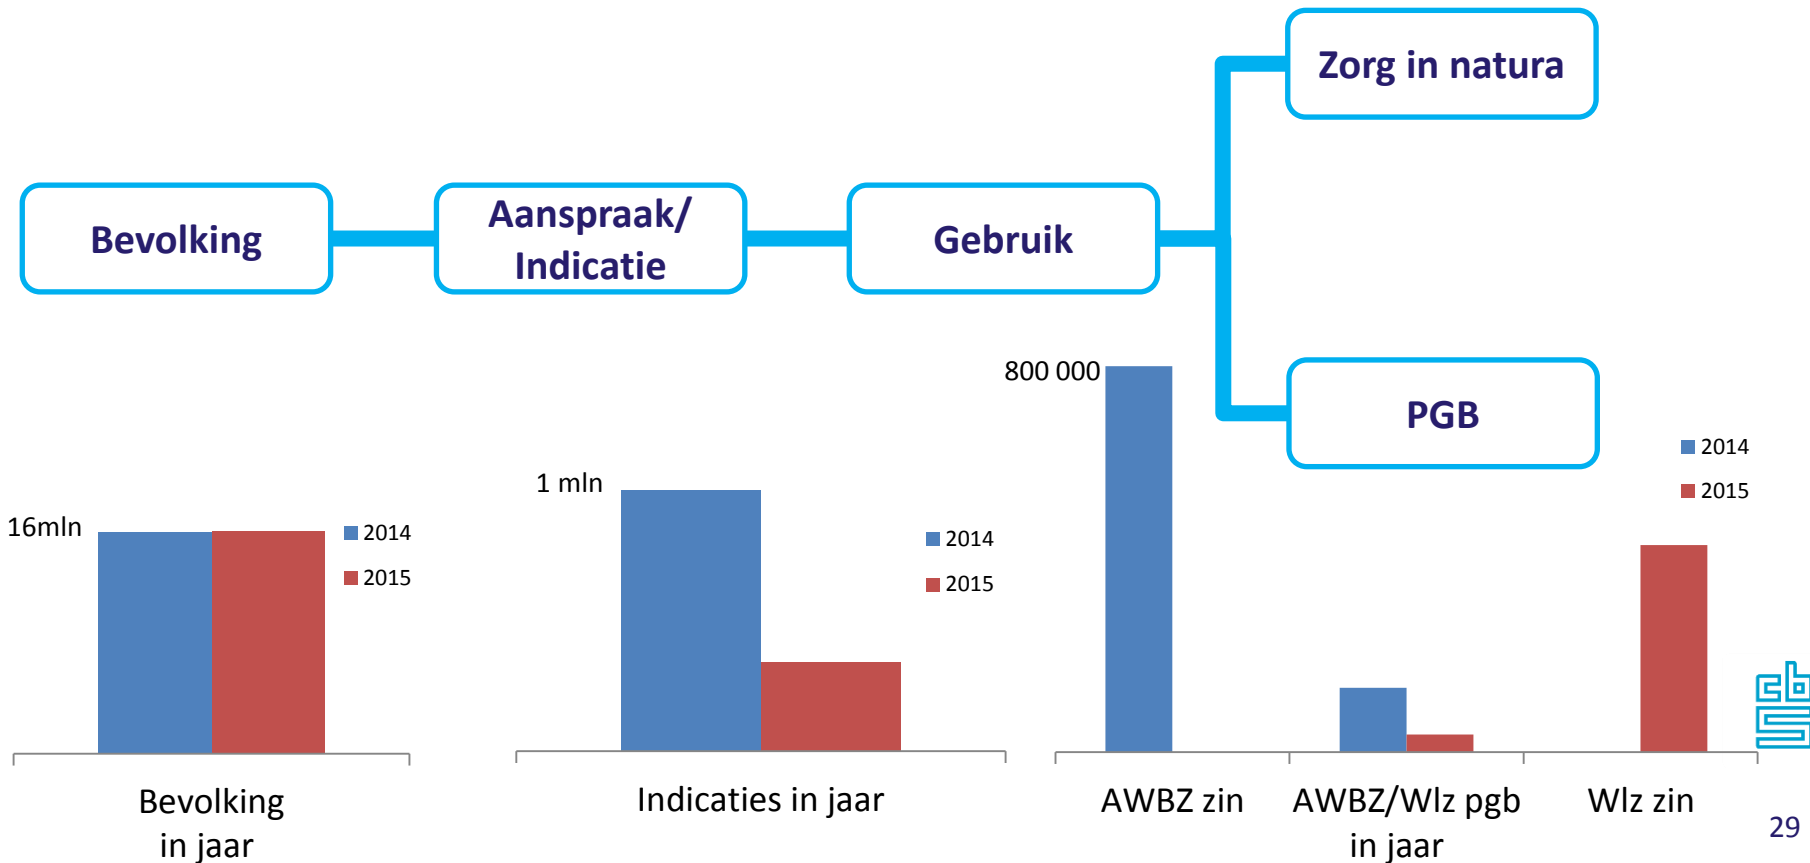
Zorg in natura

Bevolking

Aanspraak/ Indicatie

Gebruik

PGB

16mln

2014

2015

Bevolking in jaar

1 mln

2014

2015

Indicaties in jaar

800 000

2014

2015

AWBZ zin

AWBZ/Wlz pgb in jaar

Wlz zin

29